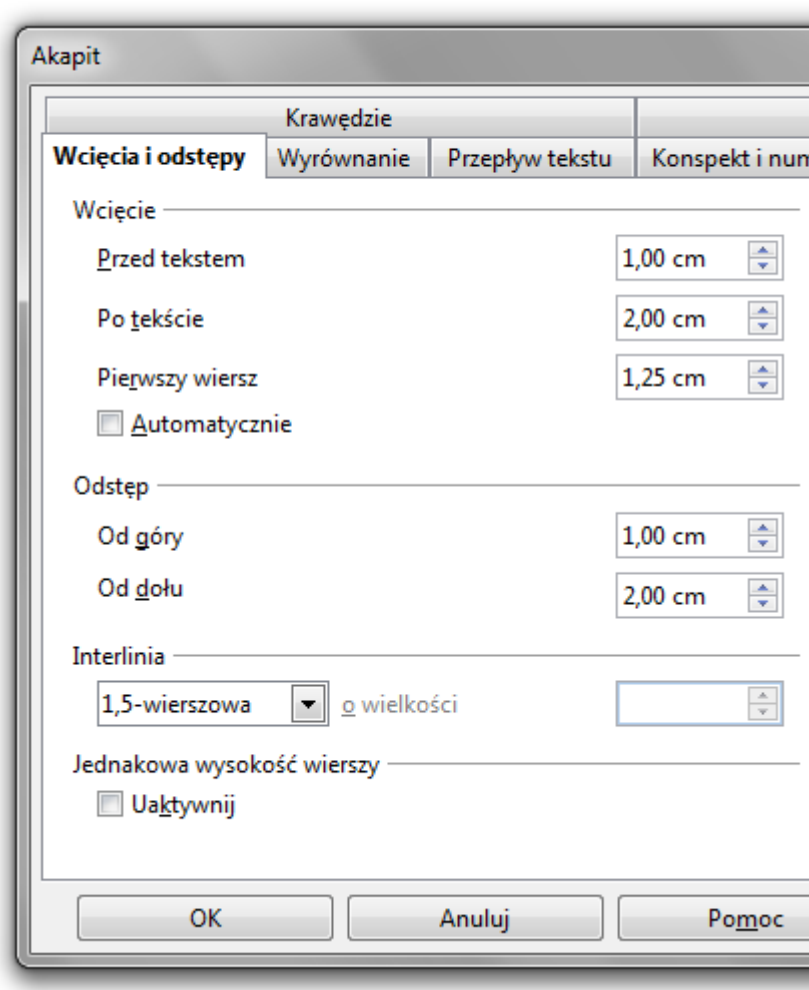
Akapit

Krawędzie

Wcięcia i odstępy | Wyrównanie | Przepływ tekstu | Konspekt i num

Wcięcie

Przed tekstem 1,00 cm

Po tekście 2,00 cm

Pierwszy wiersz 1,25 cm

Automatycznie

Odstęp

Od góry 1,00 cm

Od dołu 2,00 cm

Interlinia

1,5-wierszowa o wielkości

Jednakowa wysokość wierszy

Uaktywnij

OK Anuluj Pomoc